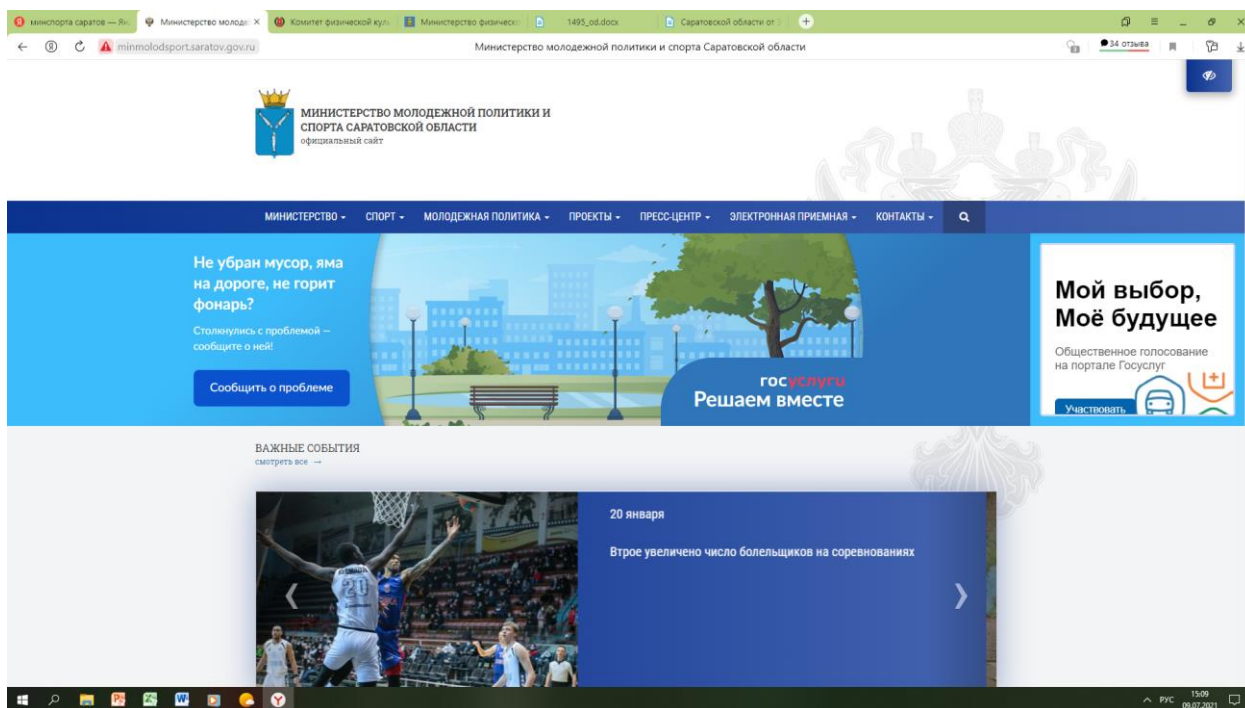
минспорта саратов — Ян | Министерство молоде | Комитет физической кул | Министерство физическ | 1495_od.docx | Саратовской области от

minmolodsport.saratov.gov.ru Министерство молодежной политики и спорта Саратовской области

34 отзыва

МИНИСТЕРСТВО МОЛОДЕЖНОЙ ПОЛИТИКИ И СПОРТА САРАТОВСКОЙ ОБЛАСТИ
официальный сайт

МИНИСТЕРСТВО СПОРТ МОЛОДЕЖНАЯ ПОЛИТИКА ПРОЕКТЫ ПРЕСС-ЦЕНТР ЭЛЕКТРОННАЯ ПРИЕМНАЯ КОНТАКТЫ

Не убран мусор, яма на дороге, не горит фонарь?

Столкнулись с проблемой — сообщите о ней!

Сообщить о проблеме

госуслуги
Решаем вместе

Мой выбор, Моё будущее

Общественное голосование на портале Госуслуг

Участвовать

ВАЖНЫЕ СОБЫТИЯ
смотреть все →

20 января

Втрое увеличено число болельщиков на соревнованиях

РУС 15:09 09.07.2021